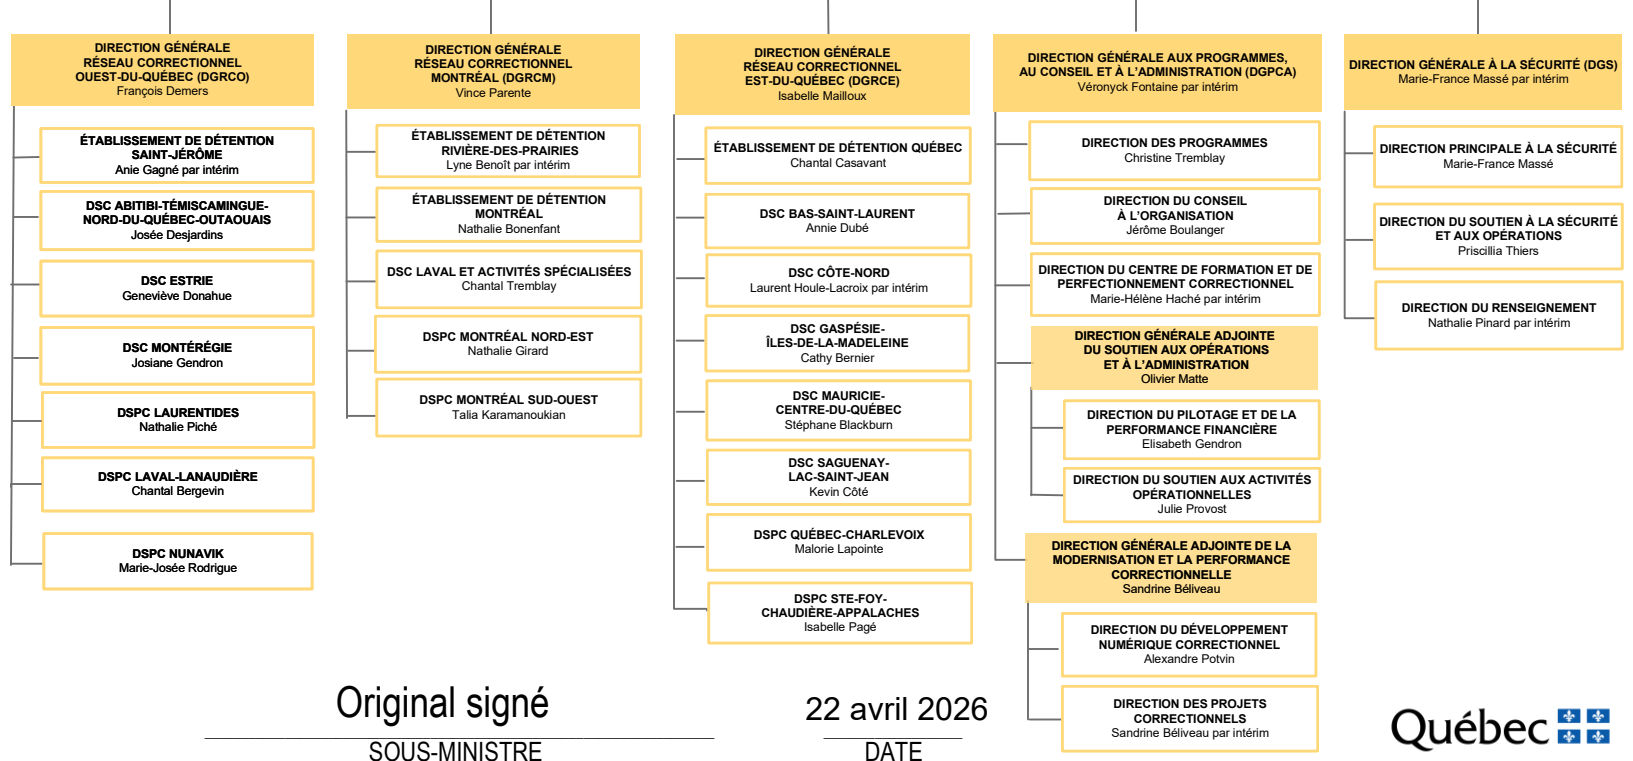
DIRECTION GÉNÉRALE
RÉSEAU CORRECTIONNEL
OUEST-DU-QUÉBEC (DGRCO)
François Demers

ÉTABLISSEMENT DE DÉTENTION
SAINT-JÉRÔME
Anie Gagné par intérim

DSC ABITIBI-TÉMISCAMINGUE-
NORD-DU-QUÉBEC-OUTAOUAIS
Josée Desjardins

DSC ESTRIE
Geneviève Donahue

DSC MONTÉRÉGIE
Josiane Gendron

DSPC LAURENTIDES
Nathalie Piché

DSPC LAVAL-LANAUDIÈRE
Chantal Bergevin

DSPC NUNAVIK
Marie-Josée Rodrigue

DIRECTION GÉNÉRALE
RÉSEAU CORRECTIONNEL
MONTRÉAL (DGRCM)
Vince Parente

ÉTABLISSEMENT DE DÉTENTION
RIVIÈRE-DES-PRAIRIES
Lyne Benoît par intérim

ÉTABLISSEMENT DE DÉTENTION
MONTRÉAL
Nathalie Bonenfant

DSC LAVAL ET ACTIVITÉS SPÉCIALISÉES
Chantal Tremblay

DSPC MONTRÉAL NORD-EST
Nathalie Girard

DSPC MONTRÉAL SUD-OUEST
Talia Karamanoukian

DIRECTION GÉNÉRALE
RÉSEAU CORRECTIONNEL
EST-DU-QUÉBEC (DGRCE)
Isabelle Mailloux

ÉTABLISSEMENT DE DÉTENTION QUÉBEC
Chantal Casavant

DSC BAS-SAINT-LAURENT
Annie Dubé

DSC CÔTE-NORD
Laurent Houle-Lacroix par intérim

DSC GASPÉSIE-
ÎLES-DE-LA-MADELEINE
Cathy Bernier

DSC MAURICIE-
CENTRE-DU-QUÉBEC
Stéphane Blackburn

DSC SAGUENAY-
LAC-SAINT-JEAN
Kevin Côté

DSPC QUÉBEC-CHARLEVOIX
Malorie Lapointe

DSPC STE-FOY-
CHAUDIÈRE-APPALACHES
Isabelle Pagé

DIRECTION GÉNÉRALE AUX PROGRAMMES,
AU CONSEIL ET À L'ADMINISTRATION (DGPCA)
Véronyck Fontaine par intérim

DIRECTION DES PROGRAMMES
Christine Tremblay

DIRECTION DU CONSEIL
À L'ORGANISATION
Jérôme Boulanger

DIRECTION DU CENTRE DE FORMATION ET DE
PERFECTIONNEMENT CORRECTIONNEL
Marie-Hélène Haché par intérim

DIRECTION GÉNÉRALE ADJOINTE
DU SOUTIEN AUX OPÉRATIONS
ET À L'ADMINISTRATION
Olivier Matte

DIRECTION DU PILOTAGE ET DE LA
PERFORMANCE FINANCIÈRE
Elisabeth Gendron

DIRECTION DU SOUTIEN AUX ACTIVITÉS
OPÉRATIONNELLES
Julie Provost

DIRECTION GÉNÉRALE ADJOINTE DE LA
MODERNISATION ET LA PERFORMANCE
CORRECTIONNELLE
Sandrine Béliveau

DIRECTION DU DÉVELOPPEMENT
NUMÉRIQUE CORRECTIONNEL
Alexandre Potvin

DIRECTION DES PROJETS
CORRECTIONNELS
Sandrine Béliveau par intérim

DIRECTION GÉNÉRALE À LA SÉCURITÉ (DGS)
Marie-France Massé par intérim

DIRECTION PRINCIPALE À LA SÉCURITÉ
Marie-France Massé

DIRECTION DU SOUTIEN À LA SÉCURITÉ
ET AUX OPÉRATIONS
Priscillia Thiers

DIRECTION DU RENSEIGNEMENT
Nathalie Pinard par intérim

Original signé
SOUS-MINISTRE

22 avril 2026
DATE

Québec